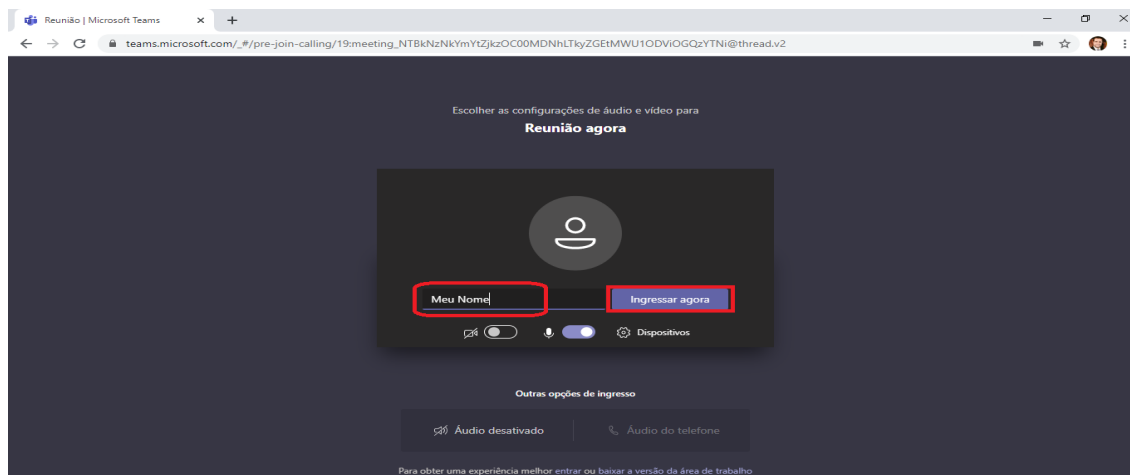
Reunião | Microsoft Teams

teams.microsoft.com/_#/pre-join-calling/19:meeting_NTBkNzNkYmYtZjkzOC00MDNhLTkyZGEtMWU1ODViOGQzYTNi@thread.v2

Escolher as configurações de áudio e vídeo para

Reunião agora

Meu Nome

Ingressar agora

Dispositivos

Outras opções de ingresso

Áudio desativado

Áudio do telefone

Para obter uma experiência melhor entrar ou baixar a versão da área de trabalho